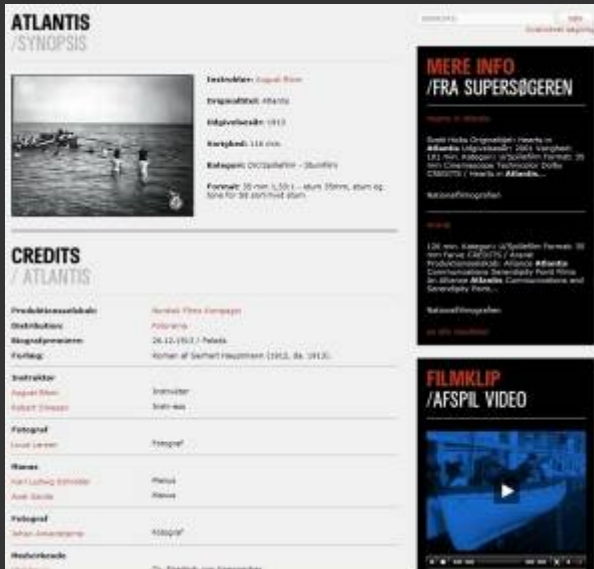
ATLANTIS
/SYNOPSIS

Instruktør: August Blom

Originaltitel: Atlantis

Udgivelsesår: 1913

Varighed: 116 min.

Kategori: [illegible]

Format: 35 mm 1,33:1 – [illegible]

CREDITS
/ ATLANTIS

Produktionsselskab: Nordisk Films Kompagni

Distribution: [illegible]

Biografpremiere: 26.12.1913 / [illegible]

Forlæg: Roman af Gerhart Hauptmann (1912, da. 1913).

Instruktør
August Blom Instruktør
Robert Dinesen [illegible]

Fotograf
Louis Larsen Fotograf

Manus
Karl Ludwig Schröder Manus
Axel Garde Manus

Fotograf
Johan Ankerstjerne Fotograf

Medvirkende

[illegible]

MERE INFO
/FRA SUPERSØGEREN

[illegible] Atlantis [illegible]

Nationalfilmografien

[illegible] Atlantis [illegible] Atlantis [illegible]

Nationalfilmografien

FILMKLIP
/AFSPIL VIDEO